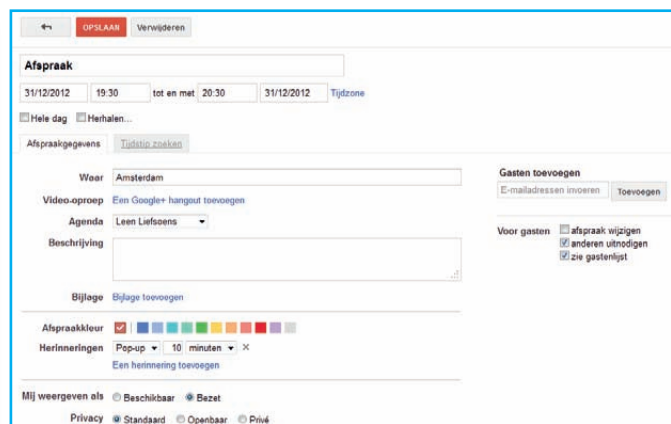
OPSLAAN Verwijderen

Afspraak

31/12/2012 19:30 tot en met 20:30 31/12/2012 Tijdzone

Hele dag Herhalen...

Afspraakgegevens Tijdstip zoeken

Waar Amsterdam

Video-oproep Een Google+ hangout toevoegen

Agenda Leen Liefsoens

Beschrijving

Bijlage Bijlage toevoegen

Afspraakkleur

Herinneringen Pop-up 10 minuten ×

Een herinnering toevoegen

Mij weergeven als Beschikbaar Bezet

Privacy Standaard Openbaar Privé

Gasten toevoegen

E-mailadressen invoeren Toevoegen

Voor gasten afspraak wijzigen anderen uitnodigen zie gastenlijst